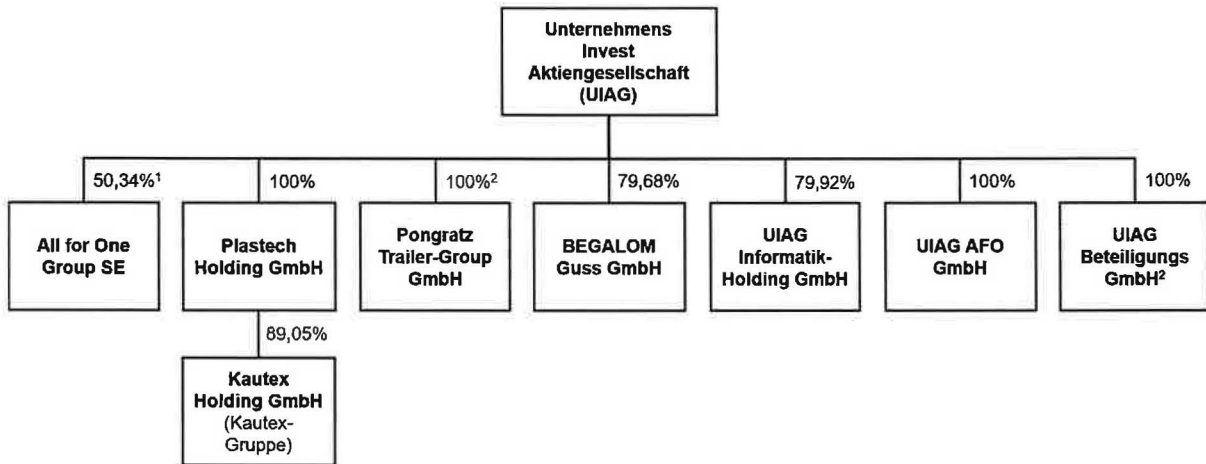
Unternehmens Invest Aktiengesellschaft (UIAG)

50,34%$^1$

All for One Group SE

100%

Plastech Holding GmbH

89,05%

Kautex Holding GmbH (Kautex-Gruppe)

100%$^2$

Pongratz Trailer-Group GmbH

79,68%

BEGALOM Guss GmbH

79,92%

UIAG Informatik-Holding GmbH

100%

UIAG AFO GmbH

100%

UIAG Beteiligungs GmbH$^2$